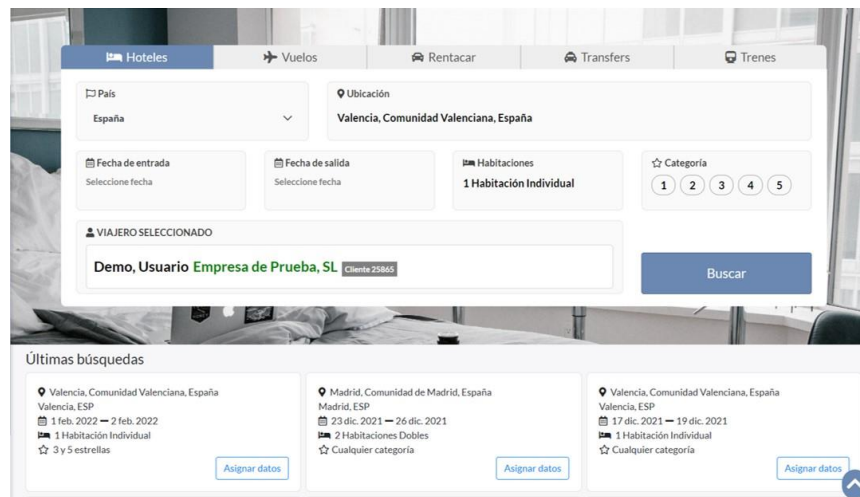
Hoteles
Vuelos
Rentacar
Transfers
Trenes

País
España

Ubicación
Valencia, Comunidad Valenciana, España

Fecha de entrada
Seleccione fecha

Fecha de salida
Seleccione fecha

Habitaciones
1 Habitación Individual

Categoría
1 2 3 4 5

VIAJERO SELECCIONADO
Demo, Usuario Empresa de Prueba, SL Cliente 25865

Buscar

Últimas búsquedas

Valencia, Comunidad Valenciana, España
Valencia, ESP
1 feb. 2022 — 2 feb. 2022
1 Habitación Individual
3 y 5 estrellas
Asignar datos

Madrid, Comunidad de Madrid, España
Madrid, ESP
23 dic. 2021 — 26 dic. 2021
2 Habitaciones Dobles
Cualquier categoría
Asignar datos

Valencia, Comunidad Valenciana, España
Valencia, ESP
17 dic. 2021 — 19 dic. 2021
1 Habitación Individual
Cualquier categoría
Asignar datos